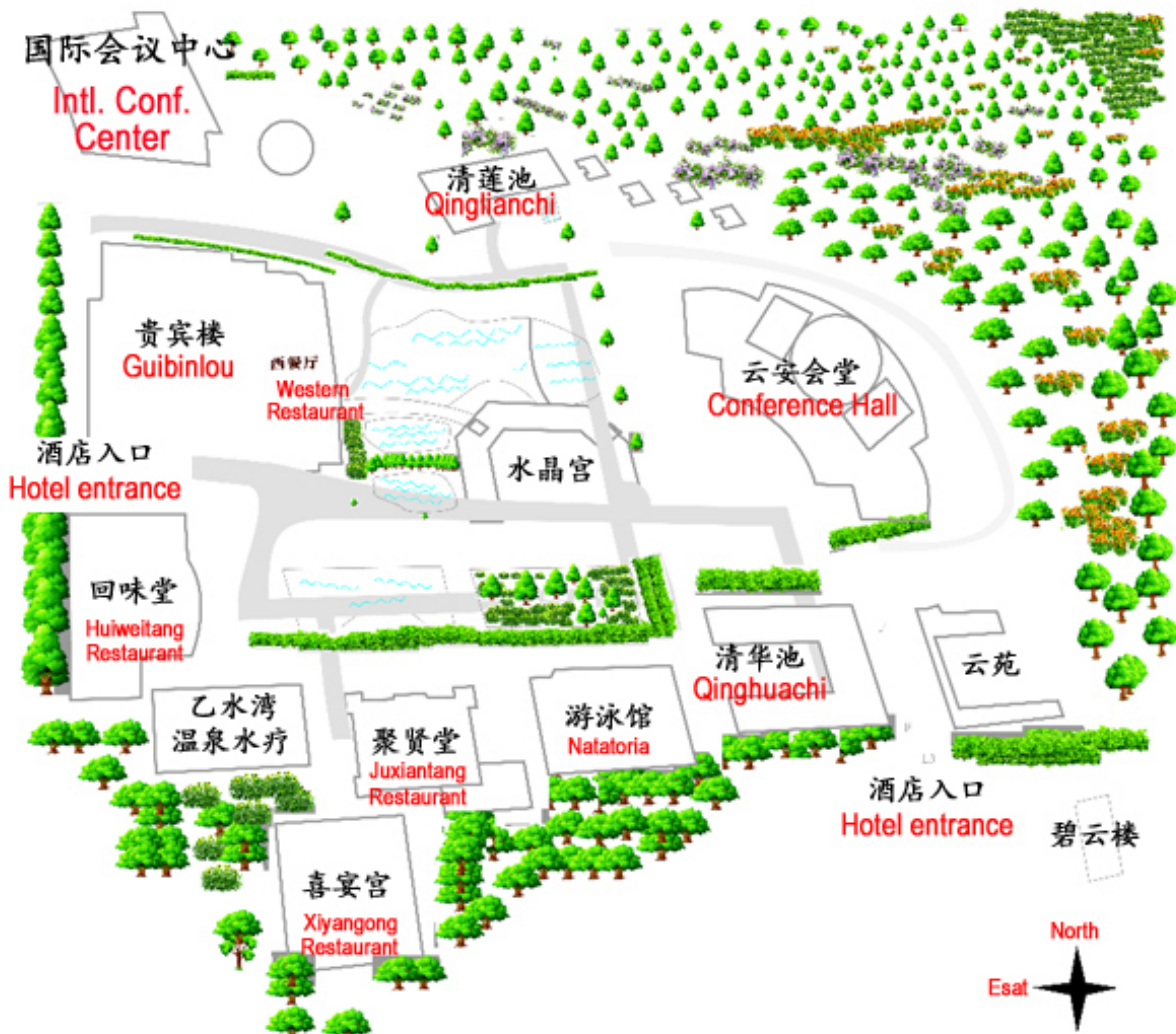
国际会议中心
Intl. Conf. Center

清莲池
Qinglianchi

贵宾楼
Guibinlou

西餐厅
Western Restaurant

云安会堂
Conference Hall

酒店入口
Hotel entrance

水晶宫

回味堂
Huiweitang Restaurant

清华池
Qinghuachi

云苑

乙水湾
温泉水疗

聚贤堂
Juxiantang Restaurant

游泳馆
Natatoria

酒店入口
Hotel entrance

碧云楼

喜宴宫
Xiyangong Restaurant

North
Esat